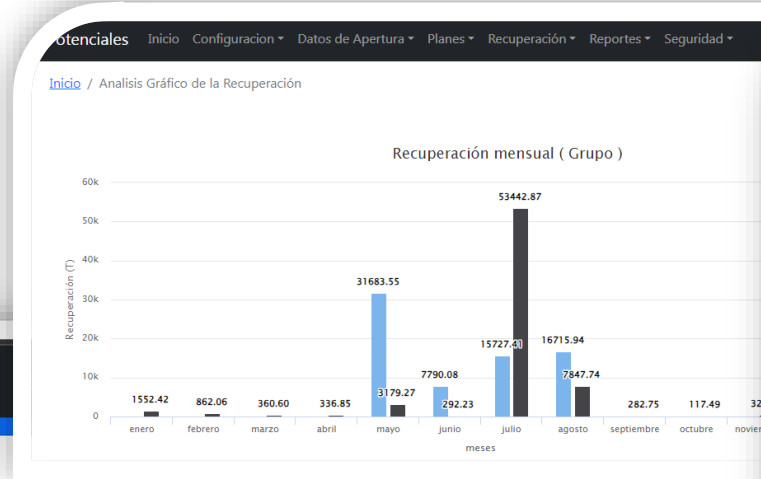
otenciales Inicio Configuracion ▾ Datos de Apertura ▾ Planes ▾ Recuperación ▾ Reportes ▾ Seguridad ▾

Inicio / Analisis Gráfico de la Recuperación

Recuperación mensual ( Grupo )

60k
50k
40k
30k
20k
10k
0

Recuperación (T)

1552.42
862.06
360.60
336.85
31683.55
3179.27
7790.08
292.23
15727.41
53442.87
16715.94
7847.74
282.75
117.49
32

enero febrero marzo abril mayo junio julio agosto septiembre octubre novien

meses